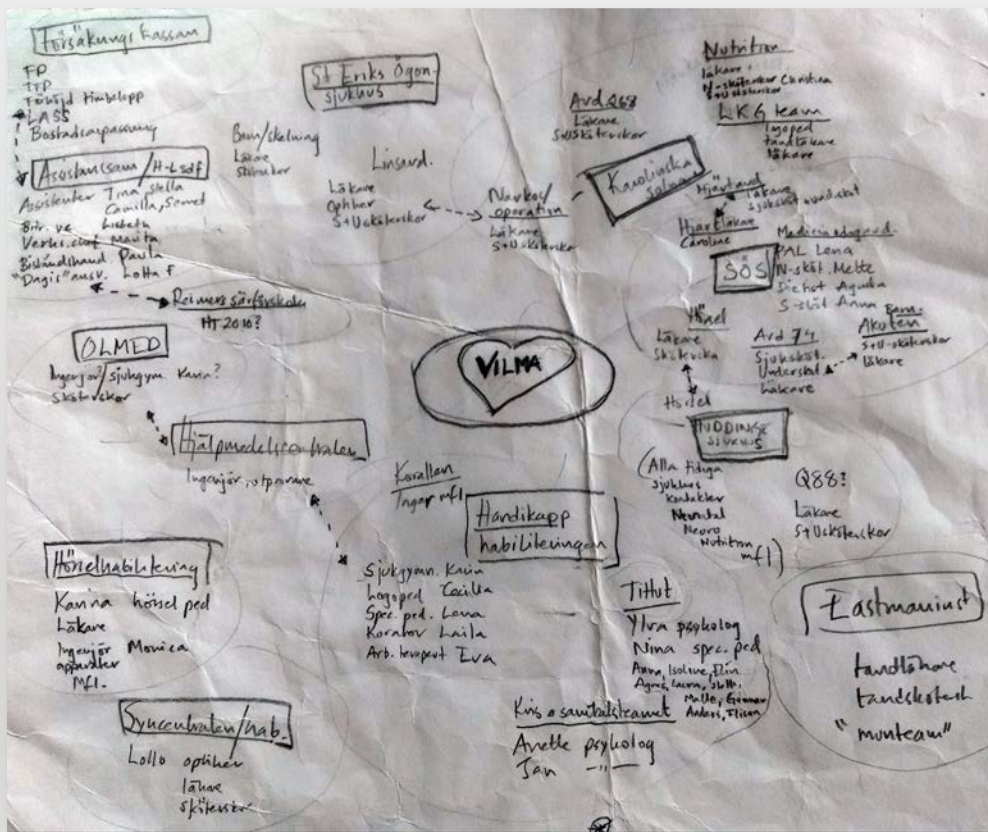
Försäkungs kassan
FP
TFP
Förhöjt Fimbelopp
LASS
Bostadsanpassning

Assistanssam / H-Lsdf
Assistenter Tina stella
Camilla, Sovred
Lisbeth
Bitr. ve Marita
Verks.chef Paula
Bitr.handl. Lotta f
"Dagis" ansv.

Reimers särf.skola
HT 2016?

OLMED
Ingenjör, sjukgym Karin?
Sköterskor

Hjälpmedelscentralen
Ingenjör, utprovare

Hörselhabilitering
Karina hörsel ped
Läkare
Ingenjör Monica
apparater
Mfl.

Syncentralen/hab.
Lollo optiker
läkare
sköterskor

St Eriks Ögon-sjukhus
Ben/skelning
Läkare
Sköterskor
Linsavd.
Läkare
Optiker
Sjuksköterskor

Narkos/operation
Läkare
Sjuksköterskor

Avd Q68
Läkare
Sjuksköterskor

Karolinska solna

Nutrition
Läkare
sjuksköterskor Christina

LKG team
logoped
tandläkare
läkare

Hjärtavd
Läkare
sjuksköterskor ...

Hjärtläkare
Caroline

Medicin dagavd.
PAL Lena
N-sköt. Mette
Diet Agneta
S-sköt Anna

SÖS

Hud
Läkare
Sköterska

Ard 74
Sjuksköt.
Underskot.
Läkare

Barn-Akuten
Sjuksköterskor
läkare

Hörsel

HUDDINGE sjukhus
(Alla Rdiga
Sjukhus
Kardiologi
Neonatal
Neuro
Nutrition
mfl)

Q88!
Läkare
Sjuksköterskor

VILMA

Korallen
Ingar mfl

Handikapp habiliteringen
Sjukgymn. Karin
Logoped Cecilia
Spec ped. Lena
Kurator Laila
Arb. terapeut Eva

Tittut
Ylva psykolog
Nina spec. ped
Anna, Isolve, Elin
Agnes, Laura, Stella
Malte, Gunnar
Anders, Elisa

Kris o samtalsteamet
Anette psykolog
Jan -"-

Eastmaninst
tandläkare
tandsköterska
"munteam"